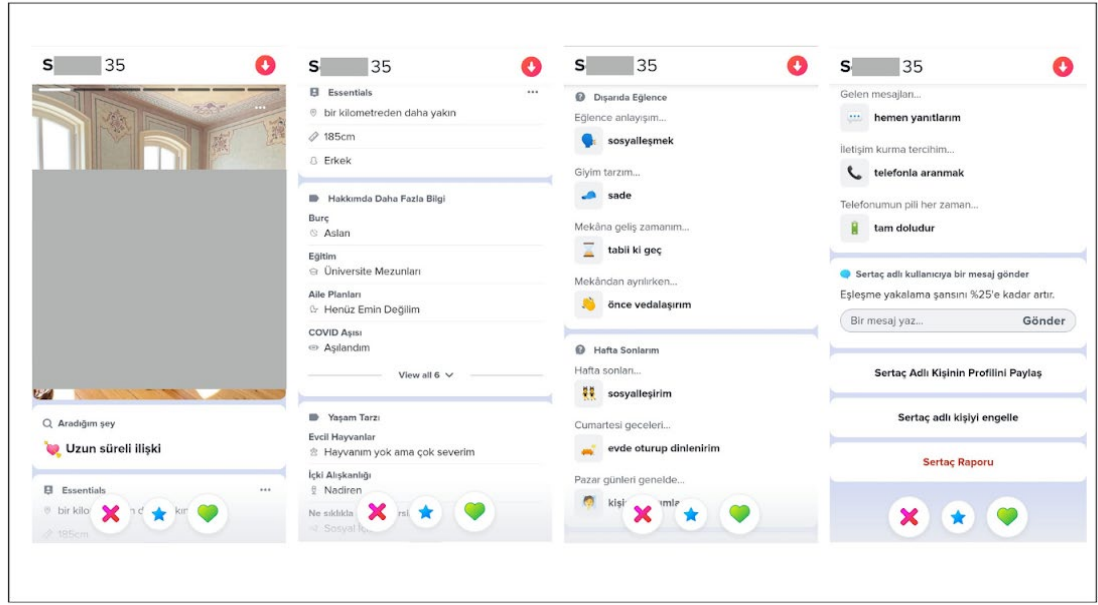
S 35

Aradığım şey

Uzun süreli ilişki

Essentials

bir kilo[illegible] n d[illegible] kın

185cm

S 35

Essentials

bir kilometreden daha yakın

185cm

Erkek

Hakkımda Daha Fazla Bilgi

Burç

Aslan

Eğitim

Üniversite Mezunları

Aile Planları

Henüz Emin Değilim

COVID Aşısı

Aşılandım

View all 6

Yaşam Tarzı

Evcil Hayvanlar

Hayvanım yok ama çok severim

İçki Alışkanlığı

Nadiren

Ne sıklıkla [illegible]rsi

Sosyal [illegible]

S 35

Dışarıda Eğlence

Eğlence anlayışım...

sosyalleşmek

Giyim tarzım...

sade

Mekâna geliş zamanım...

tabii ki geç

Mekândan ayrılırken...

önce vedalaşırım

Hafta Sonlarım

Hafta sonları...

sosyalleşirim

Cumartesi geceleri...

evde oturup dinlenirim

Pazar günleri genelde...

kişi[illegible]amla

S 35

Gelen mesajları...

hemen yanıtlarım

İletişim kurma tercihim...

telefonla aranmak

Telefonumun pili her zaman...

tam doludur

Sertaç adlı kullanıcıya bir mesaj gönder

Eşleşme yakalama şansını %25'e kadar artır.

Bir mesaj yaz...

Gönder

Sertaç Adlı Kişinin Profilini Paylaş

Sertaç adlı kişiyi engelle

Sertaç Raporu